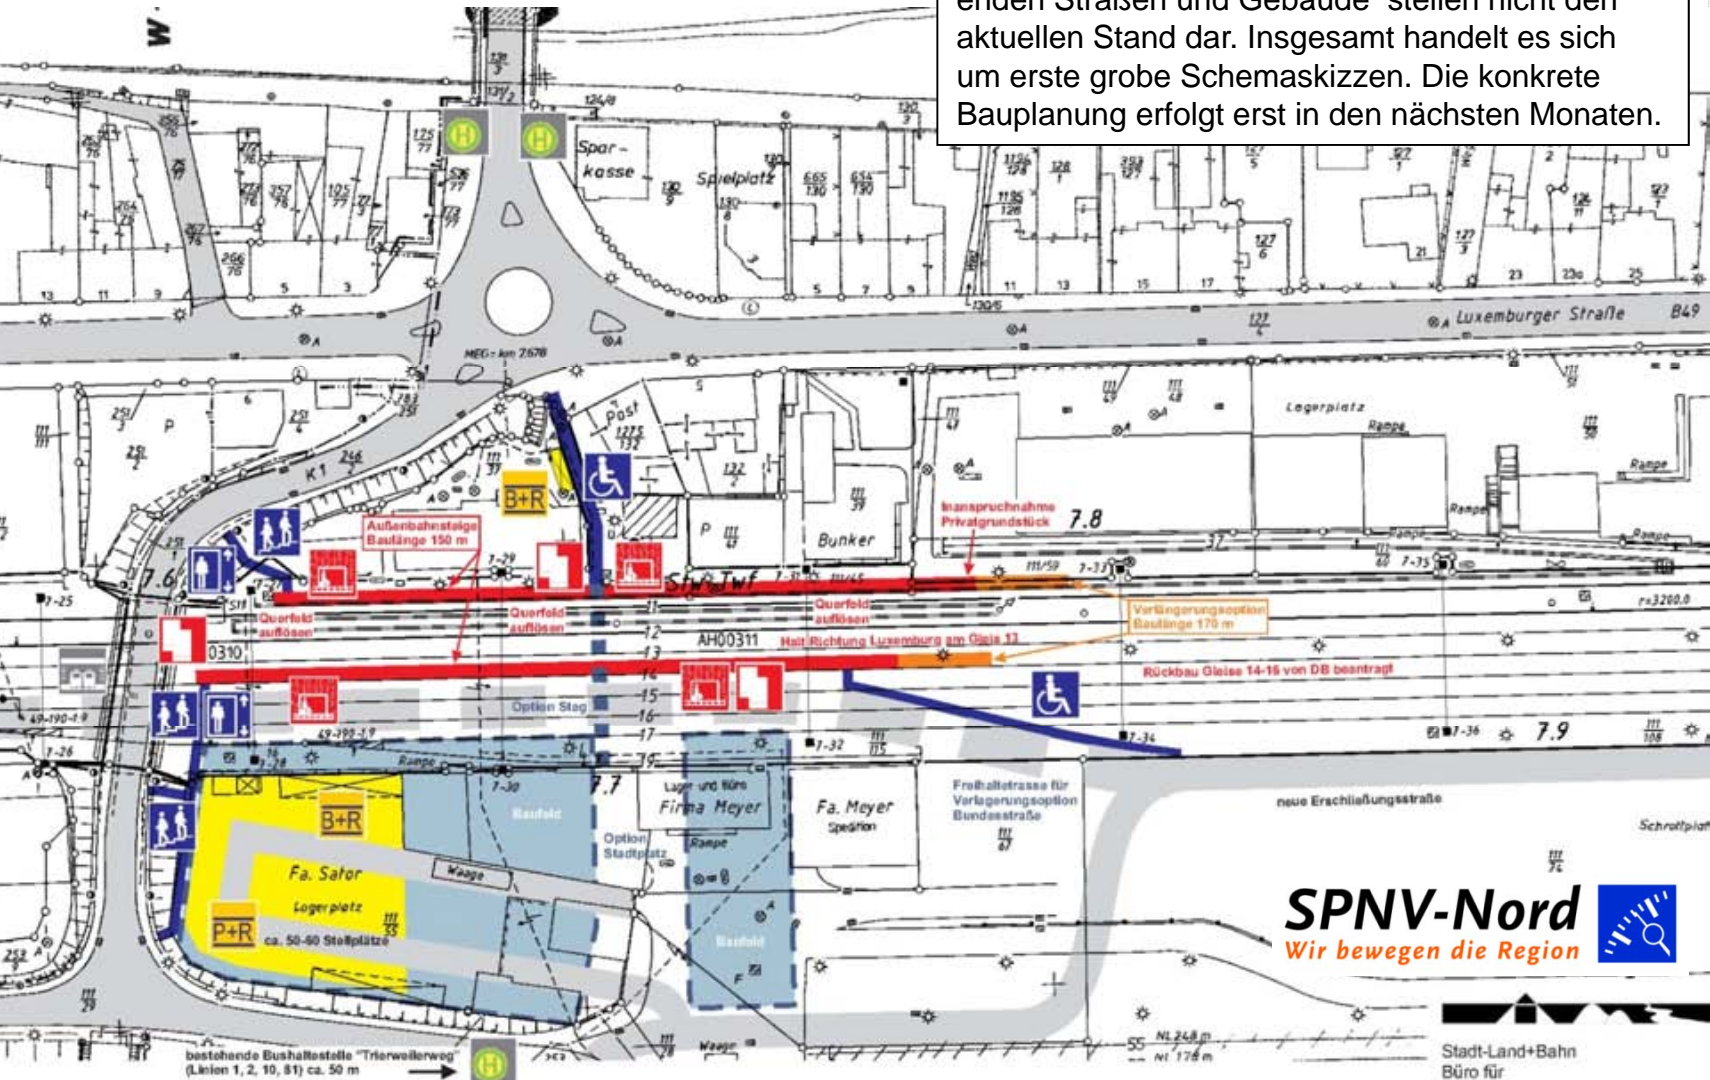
enden Straßen und Gebäude stellen nicht den aktuellen Stand dar. Insgesamt handelt es sich um erste grobe Schemaskizzen. Die konkrete Bauplanung erfolgt erst in den nächsten Monaten.

Spar-kasse
Spielplatz
Luxemburger Straße
B49
MEG-km 7.678
K1
Post
Lagerplatz
Rampe
Bunker
B+R
Außenbahnsteige Baulänge 150 m
Inanspruchnahme Privatgrundstück
7.8
7.6
Querfeld auflösen
Querfeld auflösen
Querfeld auflösen
Verlängerungsoption Baulänge 170 m
0310
AH00311
Halt Richtung Luxemburg am Gleis 13
Rückbau Gleise 14-16 von DB beantragt
Option Steg
7.9
7.7
Lager und Büro Firma Meyer
Fa. Meyer Spedition
Baufeld
Option Stadtplatz
Rampe
Freihaltetrasse für Verlagerungsoption Bundesstraße
neue Erschließungsstraße
Schrottplatz
B+R
Fa. Sator
Lagerplatz
Waage
P+R
ca. 50-60 Stellplätze
Baufeld
bestehende Bushaltestelle "Trierweilerweg" (Linien 1, 2, 10, 81) ca. 50 m
SPNV-Nord
Wir bewegen die Region
Stadt-Land+Bahn
Büro für